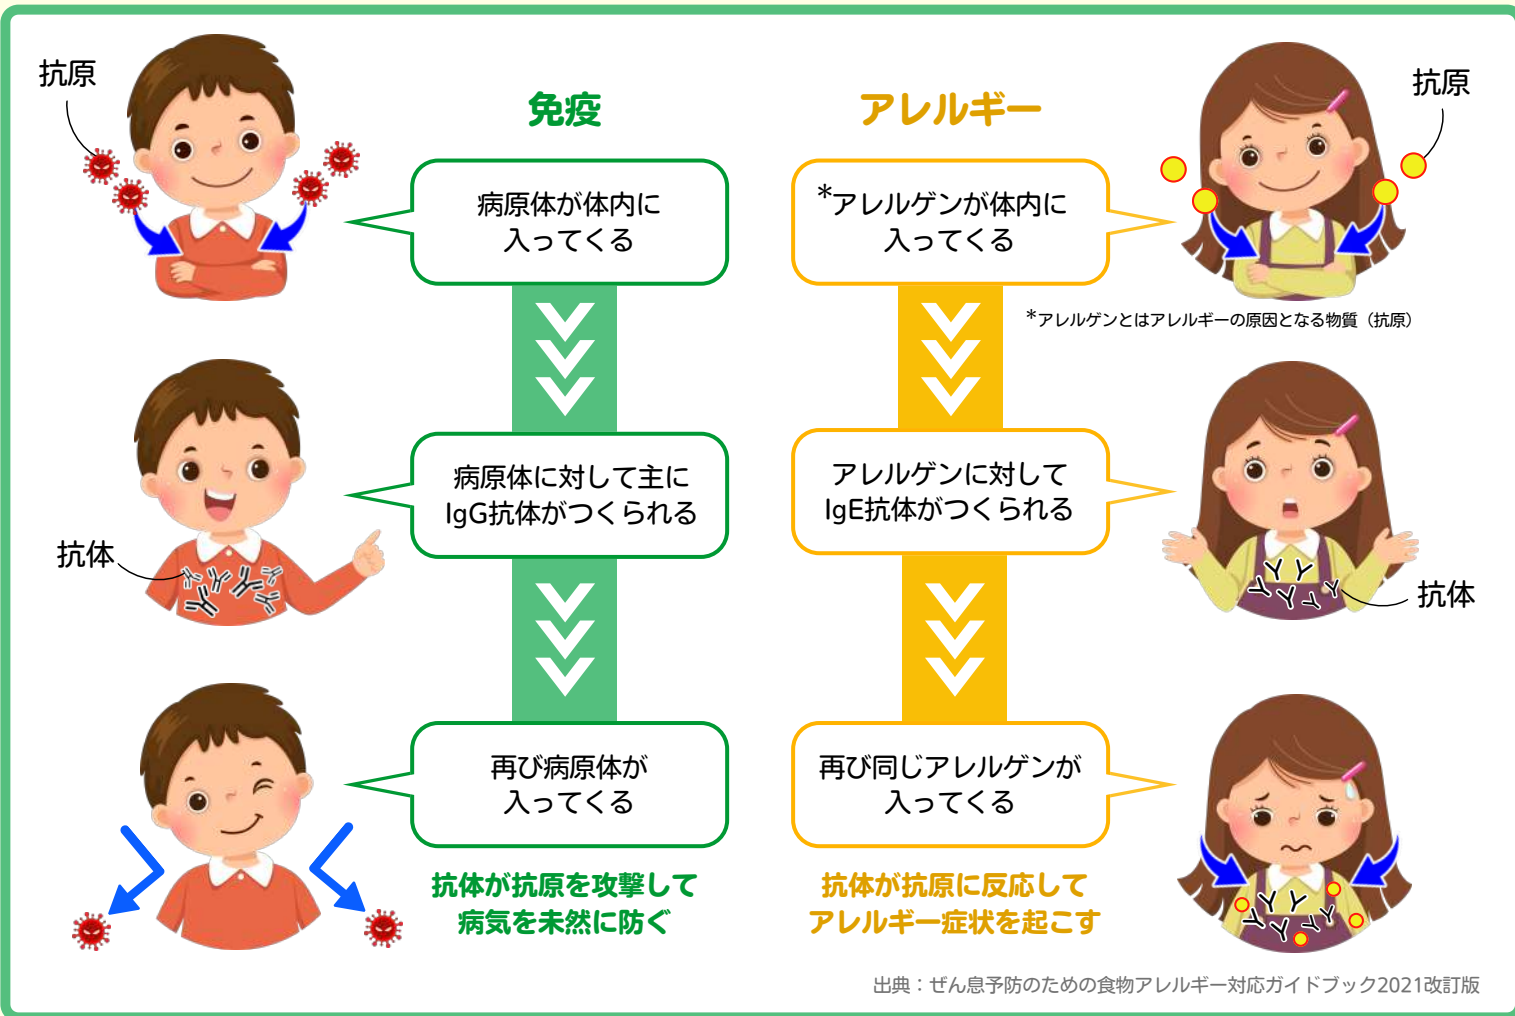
抗原

免疫

アレルギー

抗原

病原体が体内に入ってくる

*アレルゲンが体内に入ってくる

*アレルゲンとはアレルギーの原因となる物質（抗原）

病原体に対して主にIgG抗体がつくられる

アレルゲンに対してIgE抗体がつくられる

抗体

抗体

再び病原体が入ってくる

再び同じアレルゲンが入ってくる

抗体が抗原を攻撃して病気を未然に防ぐ

抗体が抗原に反応してアレルギー症状を起こす

出典：ぜん息予防のための食物アレルギー対応ガイドブック2021改訂版